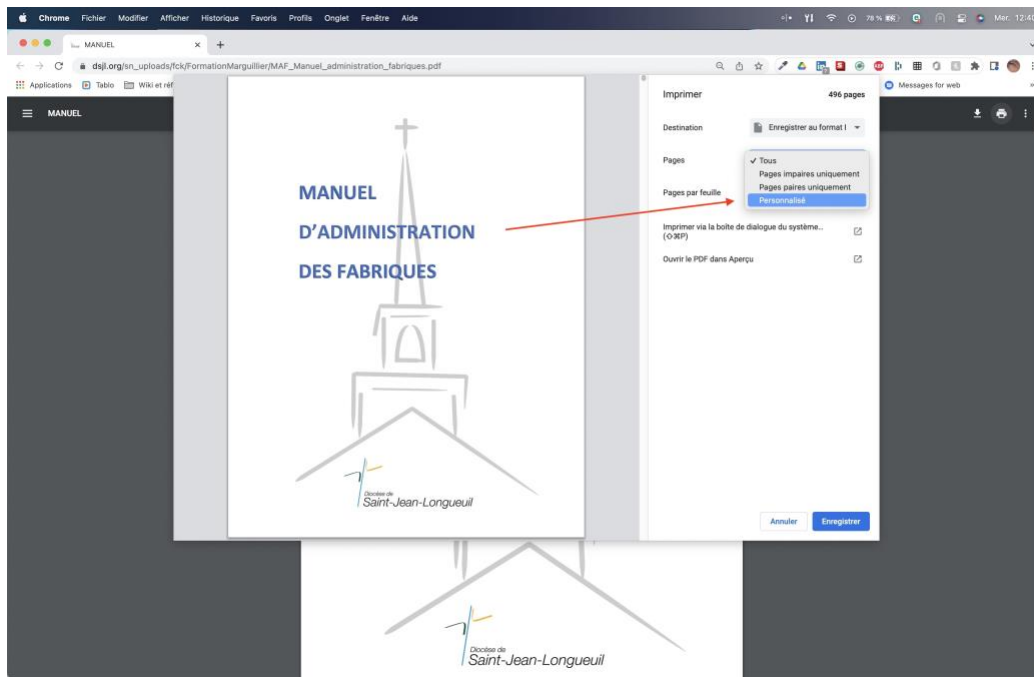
Chrome Fichier Modifier Afficher Historique Favoris Profils Onglet Fenêtre Aide

78 % Mer. 12:40

MANUEL ×

dsjl.org/sn_uploads/fck/FormationMarguillier/MAF_Manuel_administration_fabriques.pdf

Applications Tablo Wiki et réf Messages for web

MANUEL

MANUEL

D'ADMINISTRATION

DES FABRIQUES

Diocèse de
Saint-Jean-Longueuil

Imprimer 496 pages

Destination Enregistrer au format I

Pages ✓ Tous
Pages impaires uniquement
Pages paires uniquement
Personnalisé

Pages par feuille

Imprimer via la boîte de dialogue du système... (⌥⌘P)

Ouvrir le PDF dans Aperçu

Annuler Enregistrer

Diocèse de
Saint-Jean-Longueuil